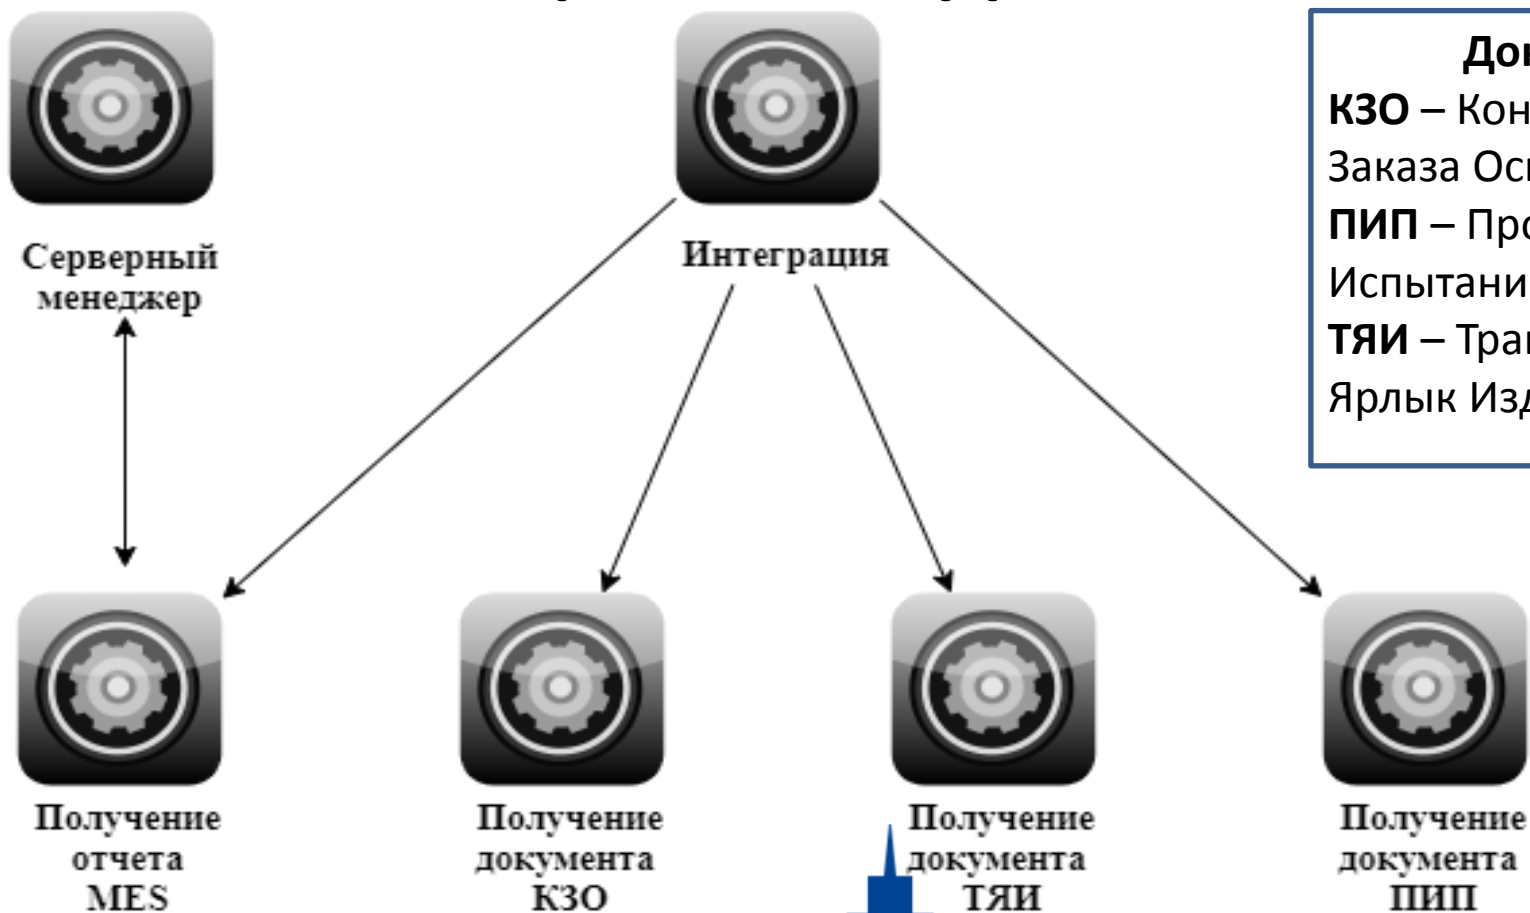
Серверный менеджер

Интеграция

Получение отчета MES

Получение документа КЗО

Получение документа ТЯИ

Получение документа ПИП

Док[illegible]
**КЗО** – Кон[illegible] Заказа Ос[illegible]
**ПИП** – Про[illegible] Испытани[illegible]
**ТЯИ** – Тра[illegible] Ярлык Изд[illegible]